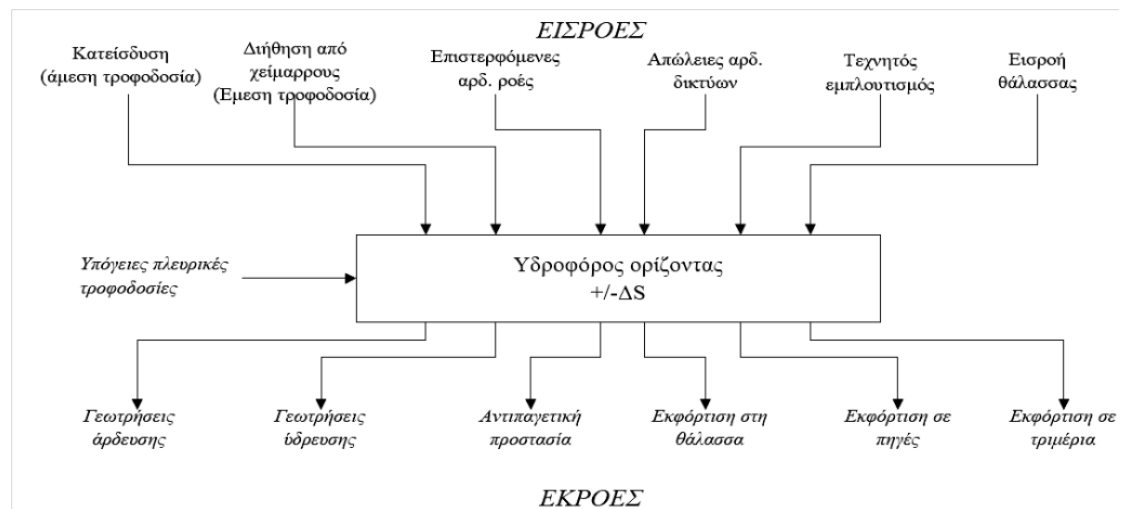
ΕΙΣΡΟΕΣ

Κατείσδυση (άμεση τροφοδοσία)

Διήθηση από χείμαρρους (Εμεση τροφοδοσία)

Επιστερφόμενες αρδ. ροές

Απώλειες αρδ. δικτύων

Τεχνητός εμπλουτισμός

Εισροή θάλασσας

Υπόγειες πλευρικές τροφοδοσίες

Υδροφόρος ορίζοντας
+/-ΔS

Γεωτρήσεις άρδευσης

Γεωτρήσεις ύδρευσης

Αντιπαγετική προστασία

Εκφόρτιση στη θάλασσα

Εκφόρτιση σε πηγές

Εκφόρτιση σε τριμέρια

ΕΚΡΟΕΣ